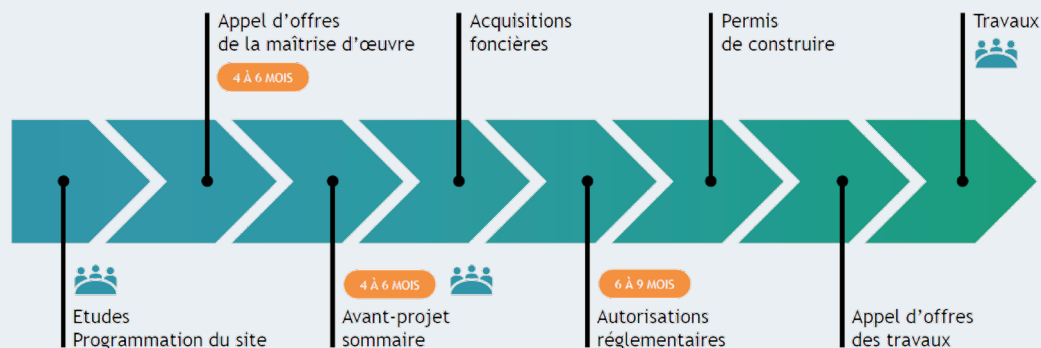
Appel d'offres de la maîtrise d'œuvre

4 À 6 MOIS

Acquisitions foncières

Permis de construire

Travaux

Etudes Programmation du site

Avant-projet sommaire

4 À 6 MOIS

6 À 9 MOIS

Autorisations réglementaires

Appel d'offres des travaux